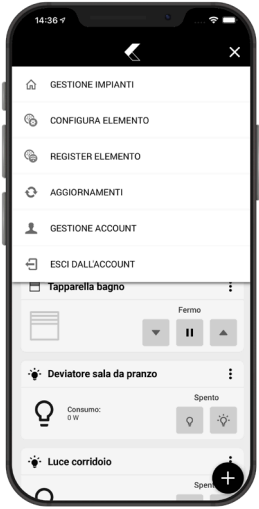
14:36

GESTIONE IMPIANTI

CONFIGURA ELEMENTO

REGISTER ELEMENTO

AGGIORNAMENTI

GESTIONE ACCOUNT

ESCI DALL'ACCOUNT

Tapparella bagno

Fermo

Deviatore sala da pranzo

Spento

Consumo:
0 W

Luce corridoio

Spento